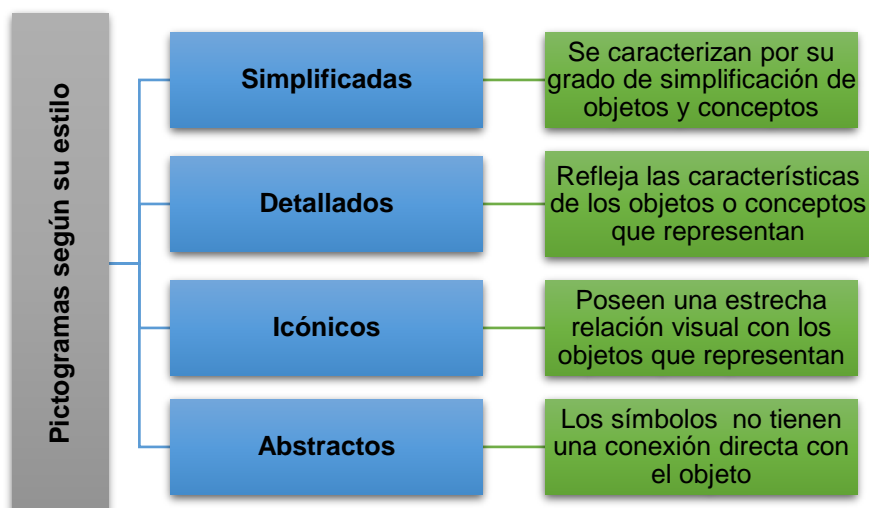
Pictogramas según su estilo

Simplificadas

Se caracterizan por su grado de simplificación de objetos y conceptos

Detallados

Refleja las características de los objetos o conceptos que representan

Icónicos

Poseen una estrecha relación visual con los objetos que representan

Abstractos

Los símbolos no tienen una conexión directa con el objeto